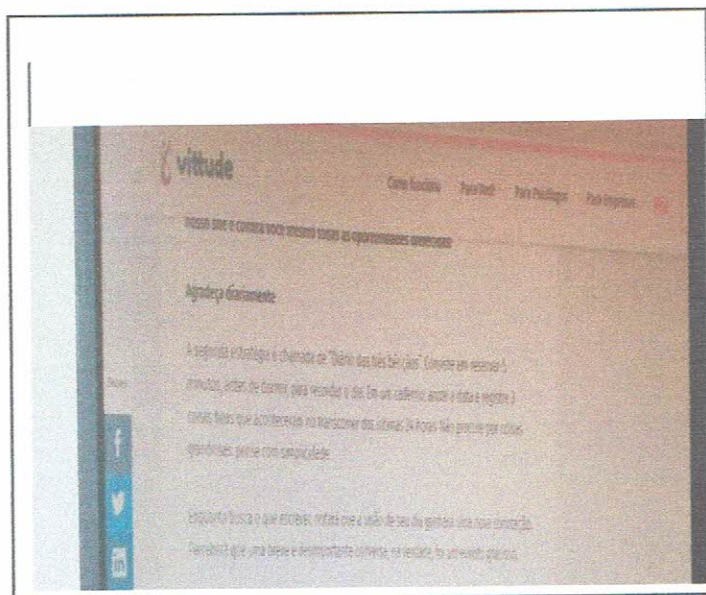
vittude

Como Funciona  Para Você  Para Psicólogo  Para Empresas

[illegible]

Agradeça diariamente

A segunda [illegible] é chamada de "Diário das três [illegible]". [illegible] minutos, antes de dormir, para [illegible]. Em um caderno anote a data e registre 3 coisas boas que aconteceram no transcorrer das últimas 24 horas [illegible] com simplicidade.

Enquanto busca o que escrever, notará que a visão de seu dia ganhará uma nova conotação. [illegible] que uma breve e despretensiosa conversa, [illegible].

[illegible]